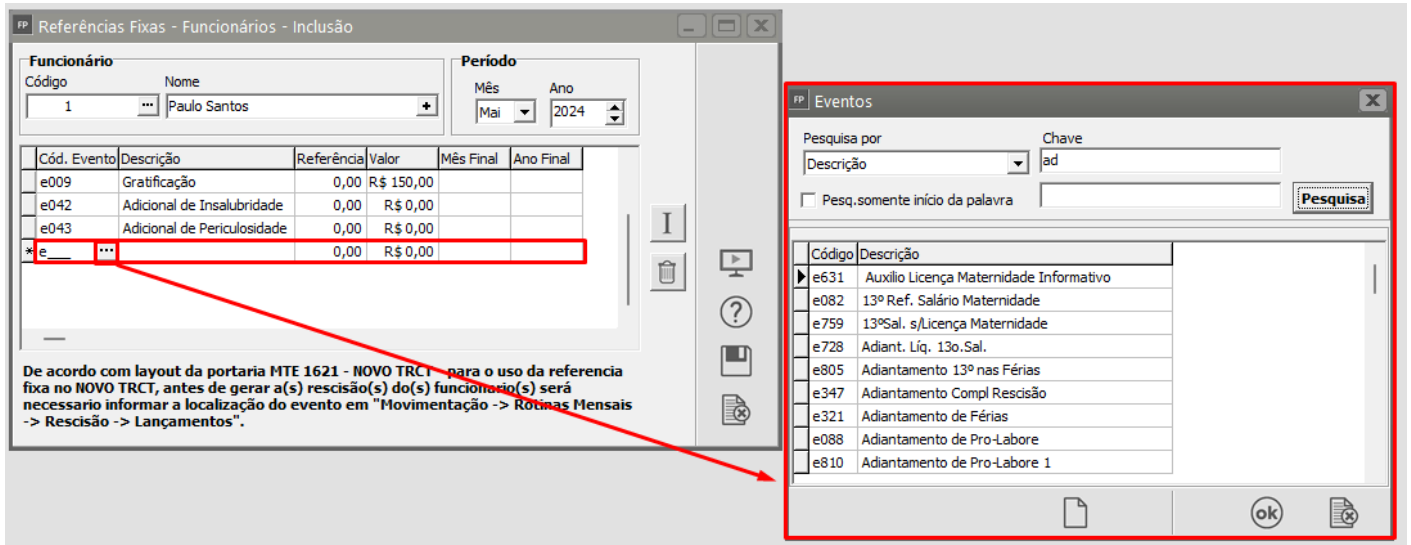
FP Referências Fixas - Funcionários - Inclusão

Funcionário
Código
1
Nome
Paulo Santos

Período
Mês
Mai
Ano
2024

| Cód. Evento | Descrição | Referência | Valor | Mês Final | Ano Final |
|---|---|---|---|---|---|
| e009 | Gratificação | 0,00 | R$ 150,00 | | |
| e042 | Adicional de Insalubridade | 0,00 | R$ 0,00 | | |
| e043 | Adicional de Periculosidade | 0,00 | R$ 0,00 | | |
| * e___ | | 0,00 | R$ 0,00 | | |

De acordo com layout da portaria MTE 1621 - NOVO TRCT - para o uso da referencia fixa no NOVO TRCT, antes de gerar a(s) rescisão(s) do(s) funcionario(s) será necessario informar a localização do evento em "Movimentação -> Rotinas Mensais -> Rescisão -> Lançamentos".

FP Eventos

Pesquisa por
Descrição
Chave
ad
Pesq.somente início da palavra
Pesquisa

| Código | Descrição |
|---|---|
| e631 | Auxilio Licença Maternidade Informativo |
| e082 | 13º Ref. Salário Maternidade |
| e759 | 13ºSal. s/Licença Maternidade |
| e728 | Adiant. Líq. 13o.Sal. |
| e805 | Adiantamento 13º nas Férias |
| e347 | Adiantamento Compl Rescisão |
| e321 | Adiantamento de Férias |
| e088 | Adiantamento de Pro-Labore |
| e810 | Adiantamento de Pro-Labore 1 |

ok